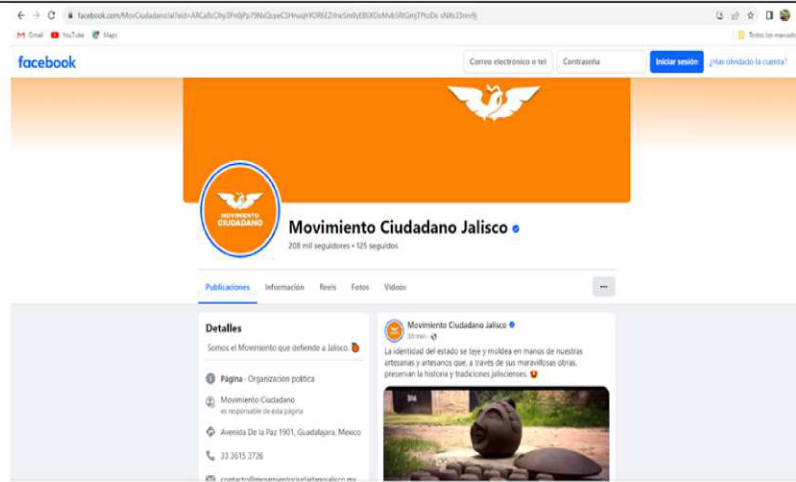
facebook.com/MovCiudadanoJal?eid=ARCa8cClhy3Fn0jPp79NxQcpeCSHnuqHYOR6EZ/mc5m0yEBIXDsMvbSRtGmjTFtoDs-sNXs33mVj

Gmail YouTube Maps

Todos los marcadores

facebook

Correo electrónico o tel

Contraseña

Iniciar sesión

¿Has olvidado la cuenta?

MOVIMIENTO CIUDADANO

Movimiento Ciudadano Jalisco

208 mil seguidores • 125 seguidos

Publicaciones Información Reels Fotos Videos

···

Detalles

Somos el Movimiento que defiende a Jalisco.

Página · Organización política

Movimiento Ciudadano
es responsable de esta página

Avenida De la Paz 1901, Guadalajara, Mexico

33 3615 3726

contacto@movimientociudadanojalisco.mx

Movimiento Ciudadano Jalisco

33 min ·

La identidad del estado se teje y moldea en manos de nuestras artesanas y artesanos que, a través de sus maravillosas obras, preservan la historia y tradiciones jaliscienses.